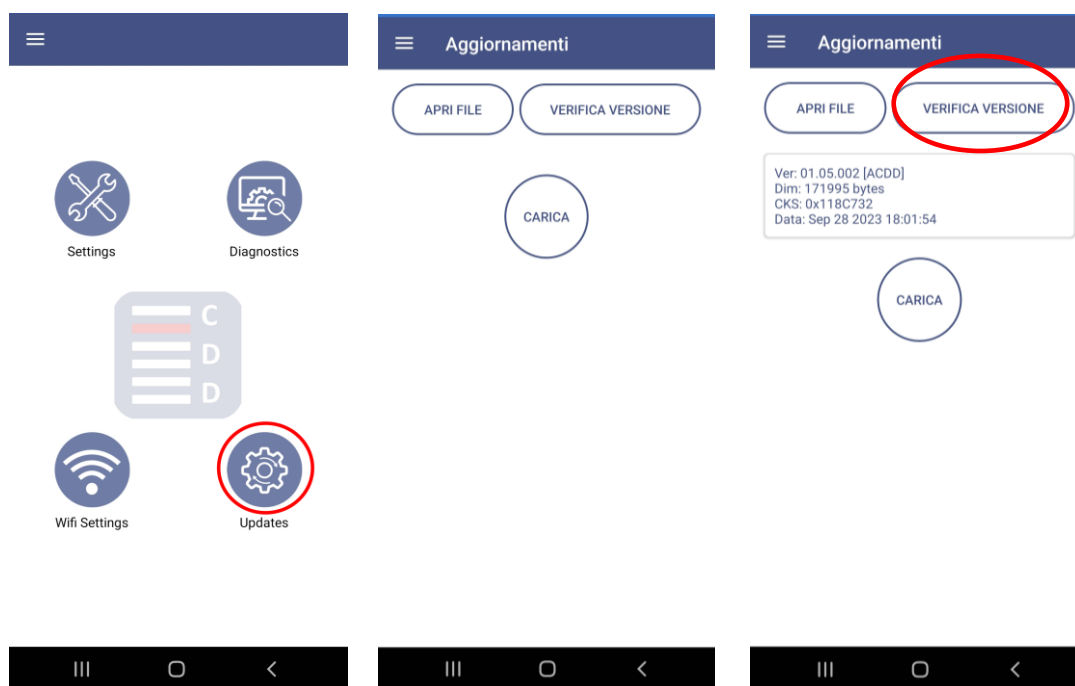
Settings

Diagnostics

C
D
D

Wifi Settings

Updates

Aggiornamenti

APRI FILE

VERIFICA VERSIONE

CARICA

Aggiornamenti

APRI FILE

VERIFICA VERSIONE

Ver: 01.05.002 [ACDD]
Dim: 171995 bytes
CKS: 0x118C732
Data: Sep 28 2023 18:01:54

CARICA